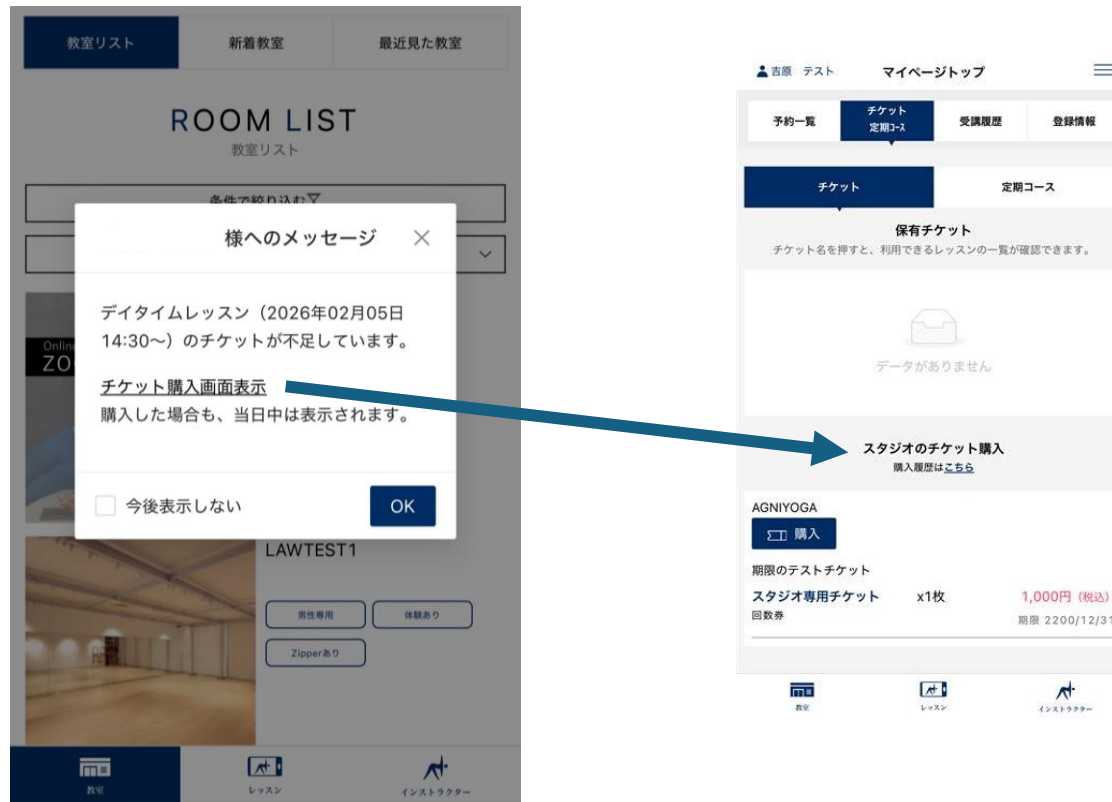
教室リスト
新着教室
最近見た教室

ROOM LIST
教室リスト

条件で絞り込む▽

様へのメッセージ

デイタイムレッスン（2026年02月05日 14:30〜）のチケットが不足しています。

チケット購入画面表示
購入した場合も、当日中は表示されます。

今後表示しない
OK

Onlin
ZO

LAWTEST1
男性専用
体験あり
Zipperあり

教室
レッスン
インストラクター

吉原 テスト
マイページトップ

予約一覧
チケット 定期コース
受講履歴
登録情報

チケット
定期コース

保有チケット
チケット名を押すと、利用できるレッスンの一覧が確認できます。

データがありません

スタジオのチケット購入
購入履歴はこちら

AGNIYOGA
購入

期限のテストチケット
スタジオ専用チケット
x1枚
1,000円（税込）
回数券
期限 2200/12/31

教室
レッスン
インストラクター